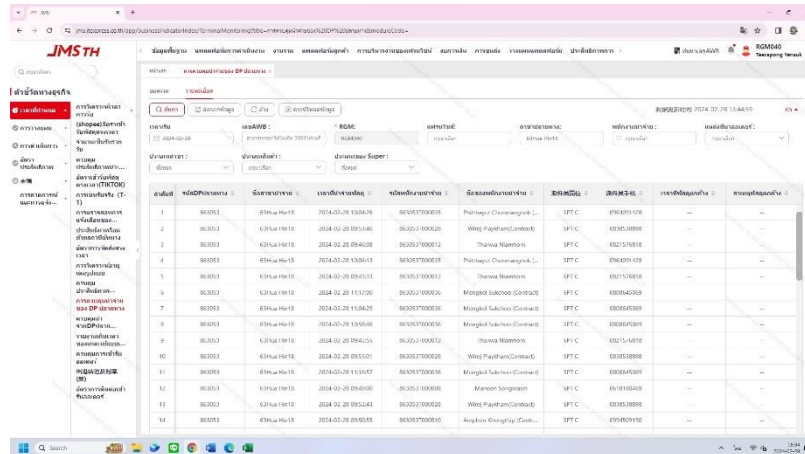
JMS TH

Q ค้นหาเมนู

ตัวชี้วัดทางธุรกิจ

RGM040
Teerapong Yensuk

หน้าแรก | การควบคุมปลายทาง DP ปลายทาง ×

Q ค้นหา | ส่งออกข้อมูล | ล้าง

2024-02-28

863053 | 63Hua Hin10 | 2024-02-28 10:04:26 | 863053T000033 | Phichaya Chomnangnok | SPT C | 0864201428
863053 | 63Hua Hin10 | 2024-02-28 09:55:46 | 863053T000020 | Wiroj Paykham(Contract) | SPT C | 0938538898
863053 | 63Hua Hin10 | 2024-02-28 09:46:08 | 863053T000012 | Thanwa Niamhom | SPT C | 0821576818
863053 | 63Hua Hin10 | 2024-02-28 10:06:13 | 863053T000033 | Phichaya Chomnangnok | SPT C | 0864201428
863053 | 63Hua Hin10 | 2024-02-28 09:45:53 | 863053T000012 | Thanwa Niamhom | SPT C | 0821576818
863053 | 63Hua Hin10 | 2024-02-28 11:17:00 | 863053T000036 | Mongkol Sukchoo (Contract) | SPT C | 0908845369
863053 | 63Hua Hin10 | 2024-02-28 11:04:29 | 863053T000036 | Mongkol Sukchoo (Contract) | SPT C | 0908845369
863053 | 63Hua Hin10 | 2024-02-28 10:56:48 | 863053T000036 | Mongkol Sukchoo (Contract) | SPT C | 0908845369
863053 | 63Hua Hin10 | 2024-02-28 09:45:55 | 863053T000012 | Thanwa Niamhom | SPT C | 0821576818
863053 | 63Hua Hin10 | 2024-02-28 09:53:01 | 863053T000020 | Wiroj Paykham(Contract) | SPT C | 0938538898
863053 | 63Hua Hin10 | 2024-02-28 11:16:57 | 863053T000036 | Mongkol Sukchoo (Contract) | SPT C | 0908845369
863053 | 63Hua Hin10 | 2024-02-28 09:45:00 | 863053T000028 | Manoon Songmasn | SPT C | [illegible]
863053 | 63Hua Hin10 | 2024-02-28 09:52:43 | 863053T000020 | Wiroj Paykham(Contract) | SPT C | 0938538898
863053 | 63Hua Hin10 | 2024-02-28 09:50:59 | 863053T000010 | Amphon Osongthip (Contr... | SPT C | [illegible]

Q Search